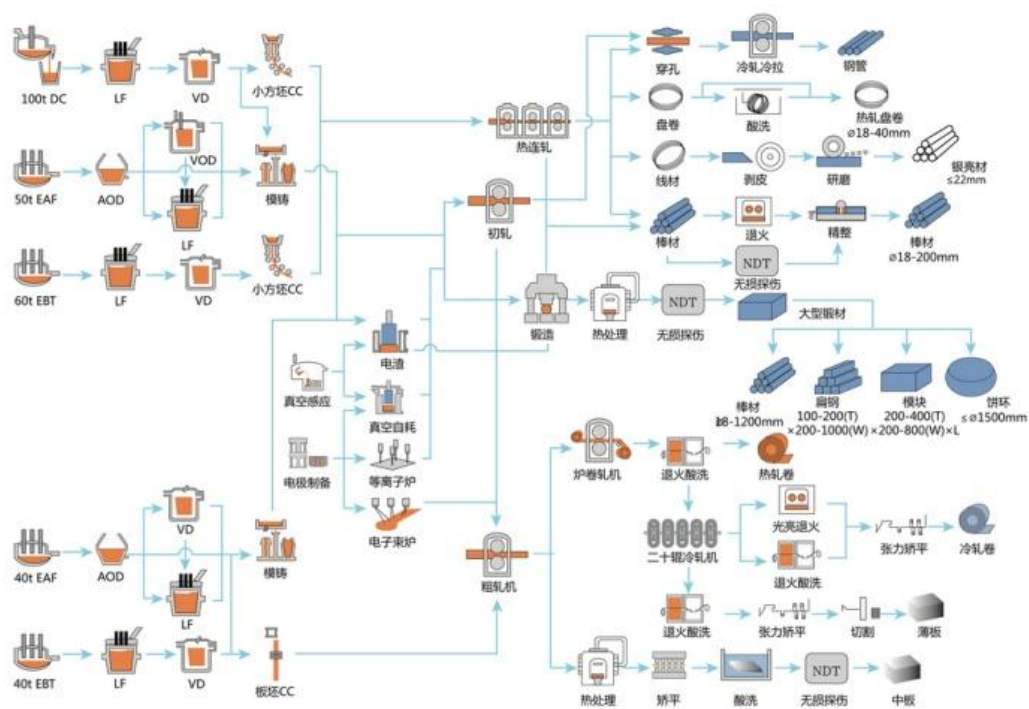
100t DC
LF
VD
小方坯CC
50t EAF
AOD
VOD
LF
模铸
60t EBT
LF
VD
小方坯CC
热连轧
初轧
穿孔
冷轧冷拉
钢管
盘卷
酸洗
热轧盘卷
ø18-40mm
线材
剥皮
研磨
银亮材
≤22mm
棒材
退火
精整
棒材
ø18-200mm
NDT
无损探伤
锻造
热处理
NDT
无损探伤
大型锻材
真空感应
电渣
真空自耗
电极制备
等离子炉
电子束炉
棒材
ø8-1200mm
扁钢
100-200(T)
×200-1000(W)
模块
200-400(T)
×200-800(W)×L
饼环
≤ø1500mm
炉卷轧机
退火酸洗
热轧卷
二十辊冷轧机
光亮退火
张力矫平
冷轧卷
退火酸洗
40t EAF
AOD
VD
LF
模铸
粗轧机
退火酸洗
张力矫平
切割
薄板
40t EBT
LF
VD
板坯CC
热处理
矫平
酸洗
NDT
无损探伤
中板